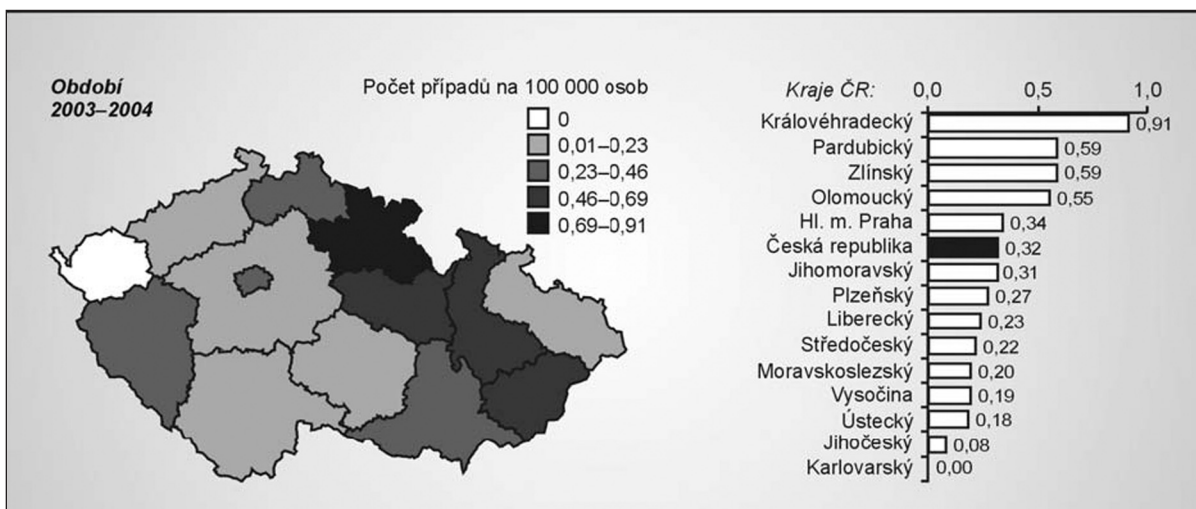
Období
2003–2004

Počet případů na 100 000 osob
0
0,01–0,23
0,23–0,46
0,46–0,69
0,69–0,91

Kraje ČR: 0,0 0,5 1,0

Královéhradecký 0,91
Pardubický 0,59
Zlínský 0,59
Olomoucký 0,55
Hl. m. Praha 0,34
Česká republika 0,32
Jihomoravský 0,31
Plzeňský 0,27
Liberecký 0,23
Středočeský 0,22
Moravskoslezský 0,20
Vysočina 0,19
Ústecký 0,18
Jihočeský 0,08
Karlovarský 0,00